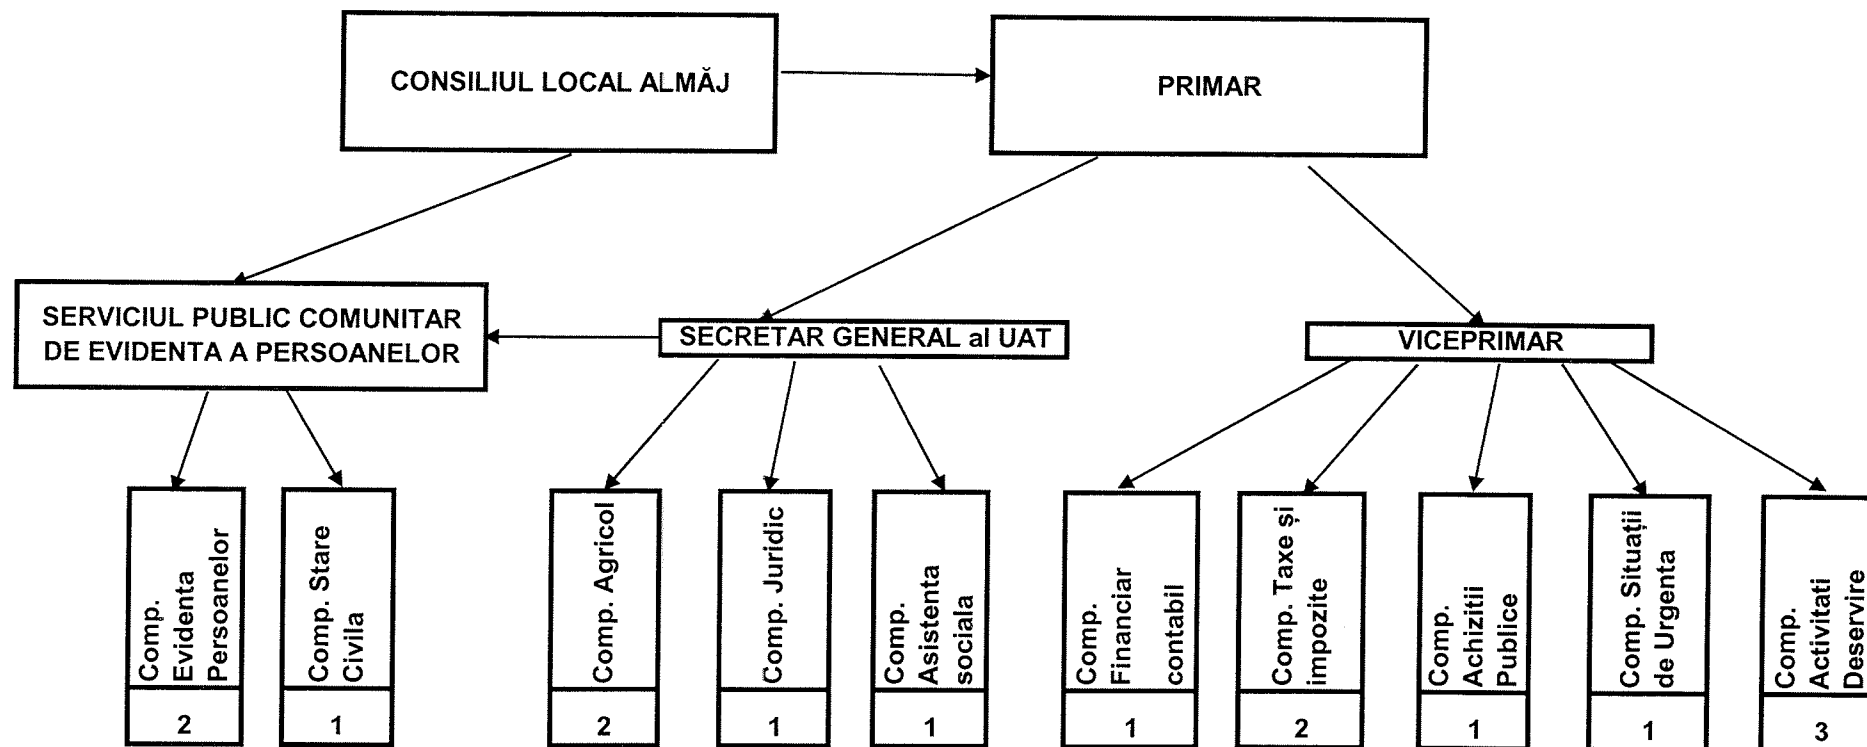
CONSILIUL LOCAL ALMĂJ

PRIMAR

SERVICIUL PUBLIC COMUNITAR DE EVIDENTA A PERSOANELOR

SECRETAR GENERAL al UAT

VICEPRIMAR

Comp. Evidenta Persoanelor
2

Comp. Stare Civila
1

Comp. Agricol
2

Comp. Juridic
1

Comp. Asistenta sociala
1

Comp. Financiar contabil
1

Comp. Taxe și impozite
2

Comp. Achizitii Publice
1

Comp. Situații de Urgenta
1

Comp. Activitati Deservire
3